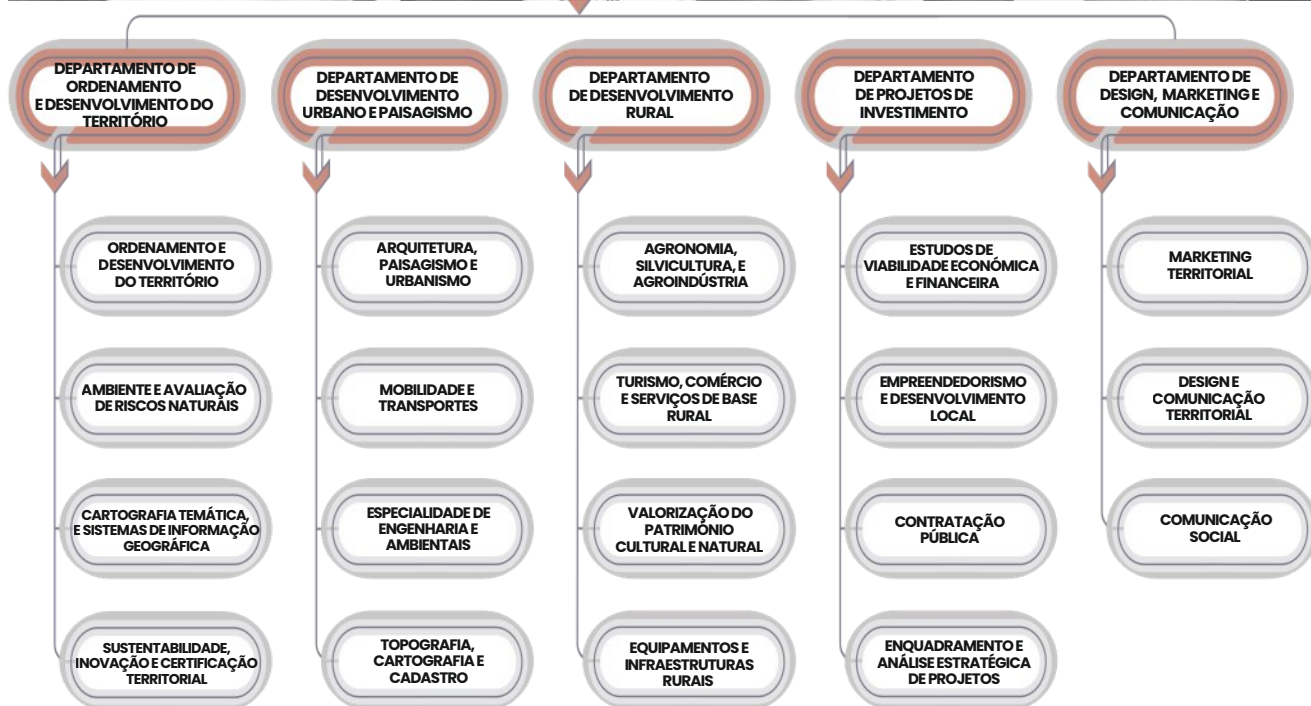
DEPARTAMENTO DE ORDENAMENTO E DESENVOLVIMENTO DO TERRITÓRIO

ORDENAMENTO E DESENVOLVIMENTO DO TERRITÓRIO

AMBIENTE E AVALIAÇÃO DE RISCOS NATURAIS

CARTOGRAFIA TEMÁTICA, E SISTEMAS DE INFORMAÇÃO GEOGRÁFICA

SUSTENTABILIDADE, INOVAÇÃO E CERTIFICAÇÃO TERRITORIAL

DEPARTAMENTO DE DESENVOLVIMENTO URBANO E PAISAGISMO

ARQUITETURA, PAISAGISMO E URBANISMO

MOBILIDADE E TRANSPORTES

ESPECIALIDADE DE ENGENHARIA E AMBIENTAIS

TOPOGRAFIA, CARTOGRAFIA E CADASTRO

DEPARTAMENTO DE DESENVOLVIMENTO RURAL

AGRONOMIA, SILVICULTURA, E AGROINDÚSTRIA

TURISMO, COMÉRCIO E SERVIÇOS DE BASE RURAL

VALORIZAÇÃO DO PATRIMÓNIO CULTURAL E NATURAL

EQUIPAMENTOS E INFRAESTRUTURAS RURAIS

DEPARTAMENTO DE PROJETOS DE INVESTIMENTO

ESTUDOS DE VIABILIDADE ECONÓMICA E FINANCEIRA

EMPREENDEDORISMO E DESENVOLVIMENTO LOCAL

CONTRATAÇÃO PÚBLICA

ENQUADRAMENTO E ANÁLISE ESTRATÉGICA DE PROJETOS

DEPARTAMENTO DE DESIGN, MARKETING E COMUNICAÇÃO

MARKETING TERRITORIAL

DESIGN E COMUNICAÇÃO TERRITORIAL

COMUNICAÇÃO SOCIAL